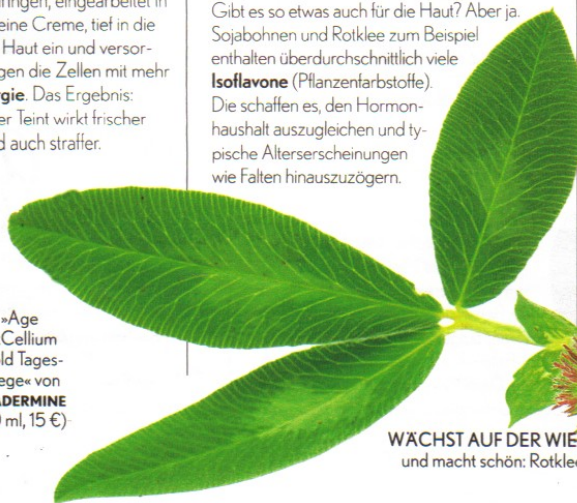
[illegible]ringen, eingearbeitet in eine Creme, tief in die Haut ein und versorgen die Zellen mit mehr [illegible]gie. Das Ergebnis: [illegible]er Teint wirkt frischer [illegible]d auch straffer.

»Age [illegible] Cellium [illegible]ld Tages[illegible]ege« von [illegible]ADERMINE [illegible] ml, 15 €)

Gibt es so etwas auch für die Haut? Aber ja. Sojabohnen und Rotklee zum Beispiel enthalten überdurchschnittlich viele **Isoflavone** (Pflanzenfarbstoffe). Die schaffen es, den Hormonhaushalt auszugleichen und typische Alterserscheinungen wie Falten hinauszuzögern.

WÄCHST AUF DER WIE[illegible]
und macht schön: Rotkle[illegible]